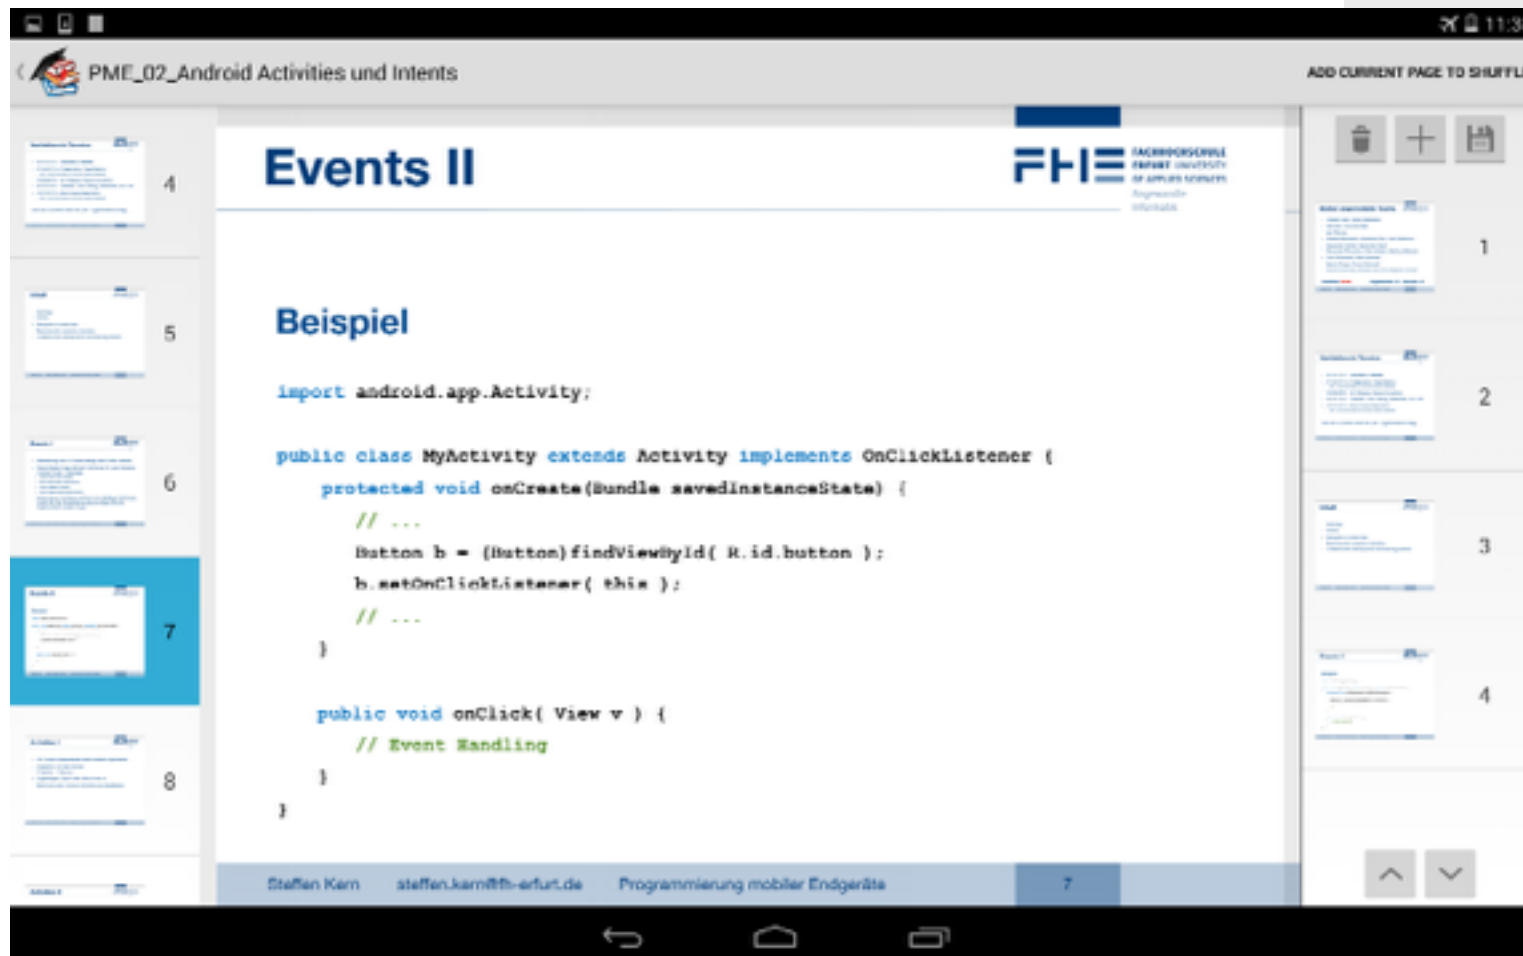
11:3

PME_02_Android Activities und Intents

ADD CURRENT PAGE TO SHUFFL

4

5

6

7

8

Events II

FHE FACHHOCHSCHULE ERFURT UNIVERSITY OF APPLIED SCIENCES Angewandte Informatik

Beispiel

import android.app.Activity;

public class MyActivity extends Activity implements OnClickListener {
protected void onCreate(Bundle savedInstanceState) {
// ...
Button b = (Button)findViewById( R.id.button );
b.setOnClickListener( this );
// ...
}

public void onClick( View v ) {
// Event Handling
}
}

Steffen Kern steffen.kern@fh-erfurt.de Programmierung mobiler Endgeräte 7

1

2

3

4